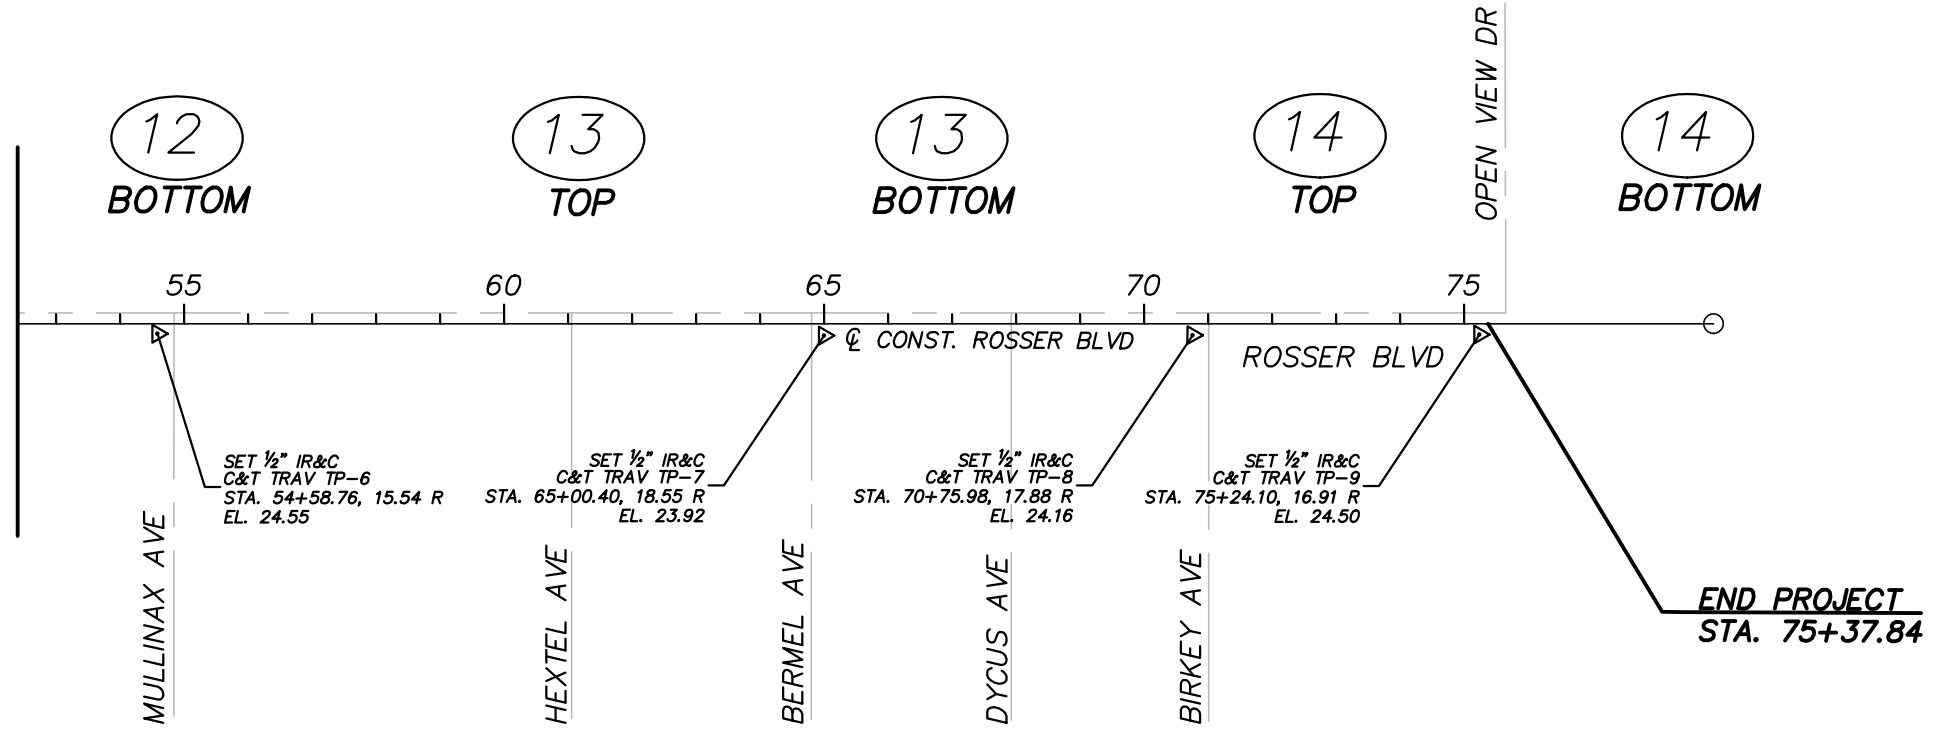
12
BOTTOM

13
TOP

13
BOTTOM

14
TOP

OPEN VIEW DR

14
BOTTOM

55

60

65

70

75

℄ CONST. ROSSER BLVD

ROSSER BLVD

SET ½" IR&C
C&T TRAV TP-6
STA. 54+58.76, 15.54 R
EL. 24.55

SET ½" IR&C
C&T TRAV TP-7
STA. 65+00.40, 18.55 R
EL. 23.92

SET ½" IR&C
C&T TRAV TP-8
STA. 70+75.98, 17.88 R
EL. 24.16

SET ½" IR&C
C&T TRAV TP-9
STA. 75+24.10, 16.91 R
EL. 24.50

MULLINAX AVE

HEXTEL AVE

BERMEL AVE

DYCUS AVE

BIRKEY AVE

END PROJECT
STA. 75+37.84